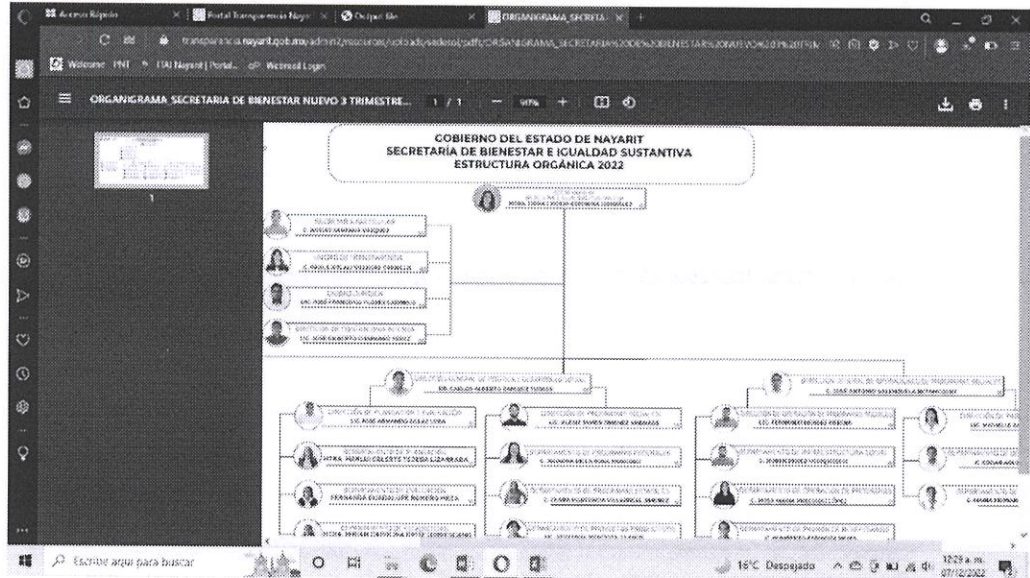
Acceso Rápido | Portal Transparencia Nayarit | Output file | ORGANIGRAMA_SECRETA

transparencia.nayarit.gob.mx/admin2/recursos/uploads/sadeto/pdfs/ORGANIGRAMA_SECRETARIA%20DE%20BIENESTAR%20NUEVO%203%20TRIM

Welcome PNT | ITAI Nayarit | Portal... | Webmail Login

ORGANIGRAMA_SECRETARIA DE BIENESTAR NUEVO 3 TRIMESTRE... 1 / 1 — 97% +

1

GOBIERNO DEL ESTADO DE NAYARIT
SECRETARÍA DE BIENESTAR E IGUALDAD SUSTANTIVA
ESTRUCTURA ORGÁNICA 2022

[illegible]

SECRETARÍA PARTICULAR
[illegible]

UNIDAD DE TRANSPARENCIA
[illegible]

UNIDAD JURÍDICA
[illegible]

DIRECCIÓN DE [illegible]
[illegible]

DIRECCIÓN GENERAL DE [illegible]
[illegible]

DIRECCIÓN GENERAL DE OPERACIÓN DE PROGRAMAS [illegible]
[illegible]

DIRECCIÓN DE PLANEACIÓN Y EVALUACIÓN
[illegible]

DIRECCIÓN DE PROGRAMAS SOCIALES
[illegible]

DIRECCIÓN DE OPERACIÓN DE PROGRAMAS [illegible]
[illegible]

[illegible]

Escribir aquí para buscar

16°C Despejado

12:29 a. m.
07/12/2022